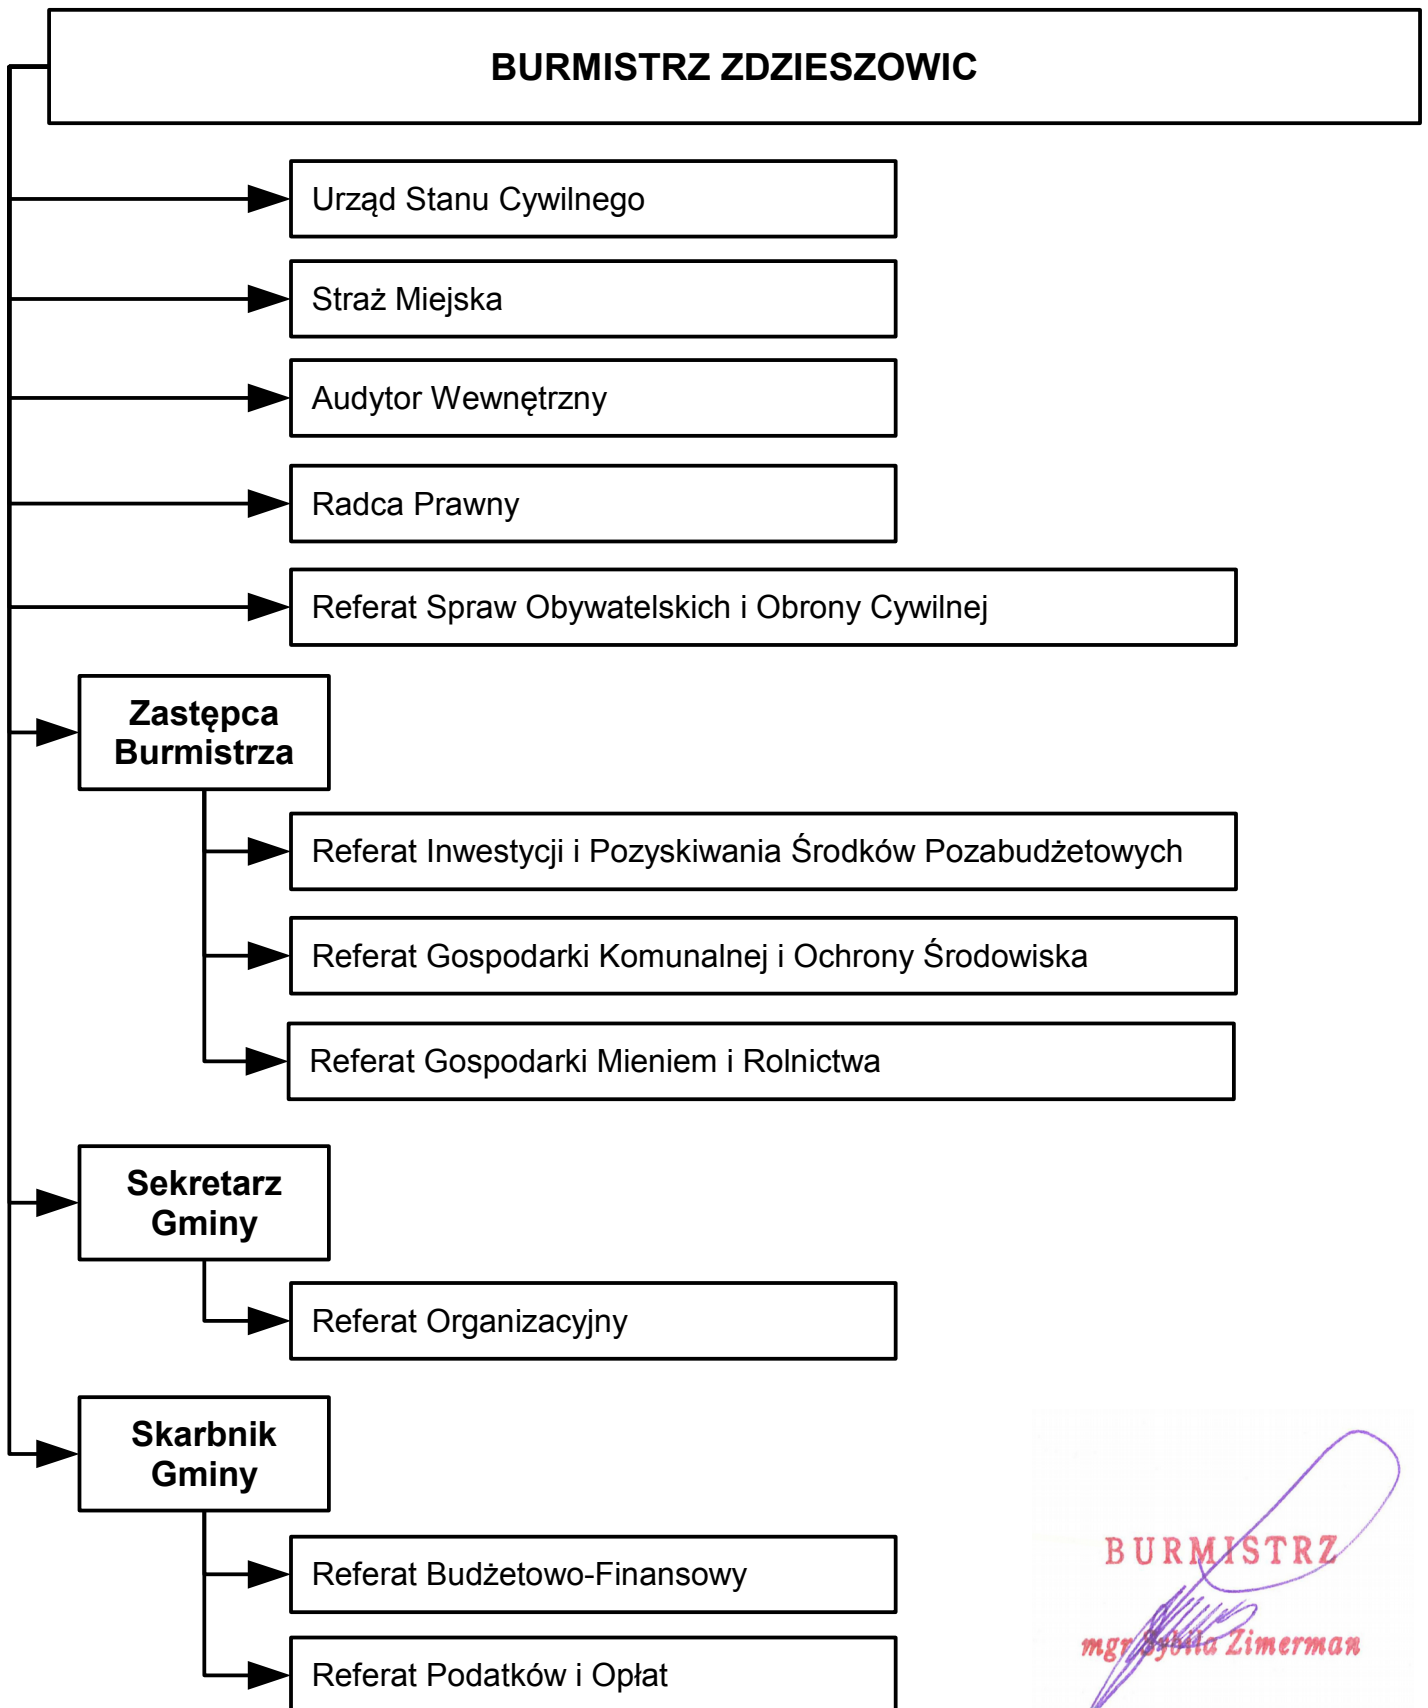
BURMISTRZ ZDZIESZOWIC

Urząd Stanu Cywilnego

Straż Miejska

Audytor Wewnętrzny

Radca Prawny

Referat Spraw Obywatelskich i Obrony Cywilnej

Zastępca Burmistrza

Referat Inwestycji i Pozyskiwania Środków Pozabudżetowych

Referat Gospodarki Komunalnej i Ochrony Środowiska

Referat Gospodarki Mieniem i Rolnictwa

Sekretarz Gminy

Referat Organizacyjny

Skarbnik Gminy

Referat Budżetowo-Finansowy

Referat Podatków i Opłat

BURMISTRZ
mgr Sybila Zimerman